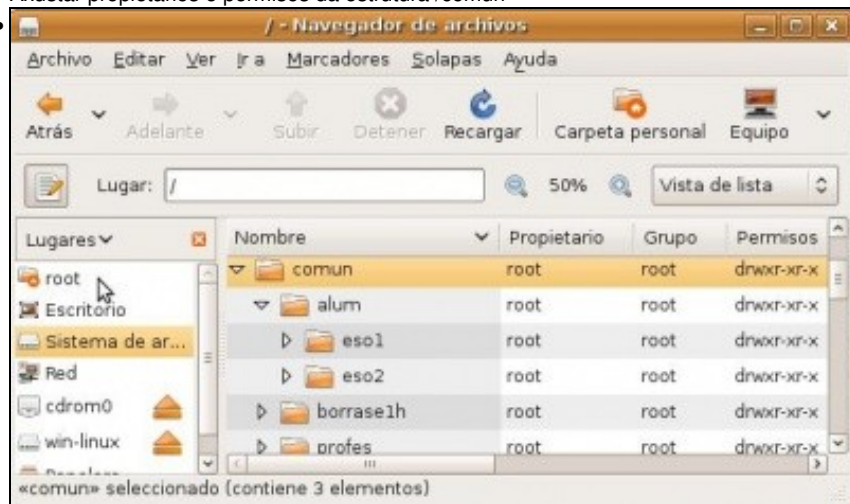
Axustar propietarios e permisos da estrutura común

/ - Navegador de archivos

Archivo Editar Ver Ir a Marcadores Solapas Ayuda

Atrás Adelante Subir Detener Recargar Carpeta personal Equipo

Lugar: /

50% Vista de lista

Lugares

root
Escritorio
Sistema de ar...
Red
cdrom0
win-linux
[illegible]

| Nombre | Propietario | Grupo | Permisos |
|---|---|---|---|
| comun | root | root | drwxr-xr-x |
| alum | root | root | drwxr-xr-x |
| eso1 | root | root | drwxr-xr-x |
| eso2 | root | root | drwxr-xr-x |
| borrase1h | root | root | drwxr-xr-x |
| profes | root | root | drwxr-xr-x |

«comun» seleccionado (contiene 3 elementos)